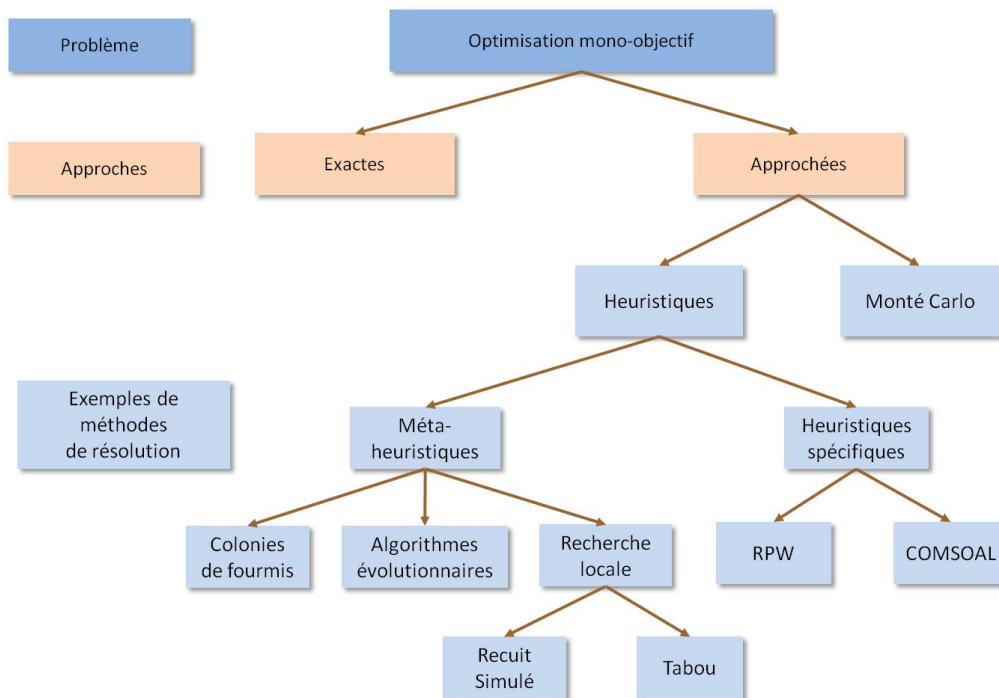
Problème

Optimisation mono-objectif

Approches

Exactes

Approchées

Heuristiques

Monté Carlo

Exemples de méthodes de résolution

Méta-heuristiques

Heuristiques spécifiques

Colonies de fourmis

Algorithmes évolutionnaires

Recherche locale

RPW

COMSOAL

Recuit Simulé

Tabou